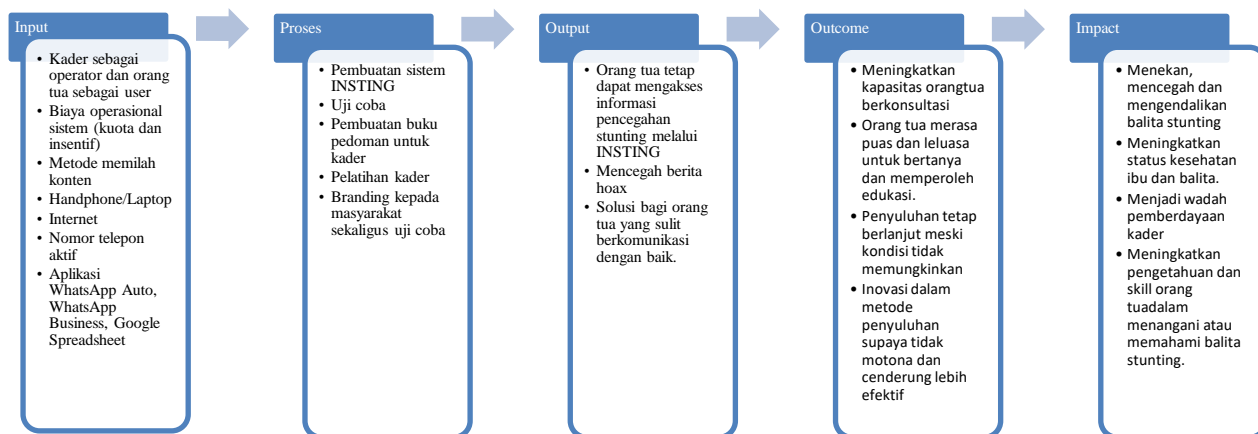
Input

- Kader sebagai operator dan orang tua sebagai user
- Biaya operasional sistem (kuota dan insentif)
- Metode memilah konten
- Handphone/Laptop
- Internet
- Nomor telepon aktif
- Aplikasi WhatsApp Auto, WhatsApp Business, Google Spreadsheet

Proses

- Pembuatan sistem INSTING
- Uji coba
- Pembuatan buku pedoman untuk kader
- Pelatihan kader
- Branding kepada masyarakat sekaligus uji coba

Output

- Orang tua tetap dapat mengakses informasi pencegahan stunting melalui INSTING
- Mencegah berita hoax
- Solusi bagi orang tua yang sulit berkomunikasi dengan baik.

Outcome

- Meningkatkan kapasitas orangtua berkonsultasi
- Orang tua merasa puas dan leluasa untuk bertanya dan memperoleh edukasi.
- Penyuluhan tetap berlanjut meski kondisi tidak memungkinkan
- Inovasi dalam metode penyuluhan supaya tidak motona dan cenderung lebih efektif

Impact

- Menekan, mencegah dan mengendalikan balita stunting
- Meningkatkan status kesehatan ibu dan balita.
- Menjadi wadah pemberdayaan kader
- Meningkatkan pengetahuan dan skill orang tuadalam menangani atau memahami balita stunting.